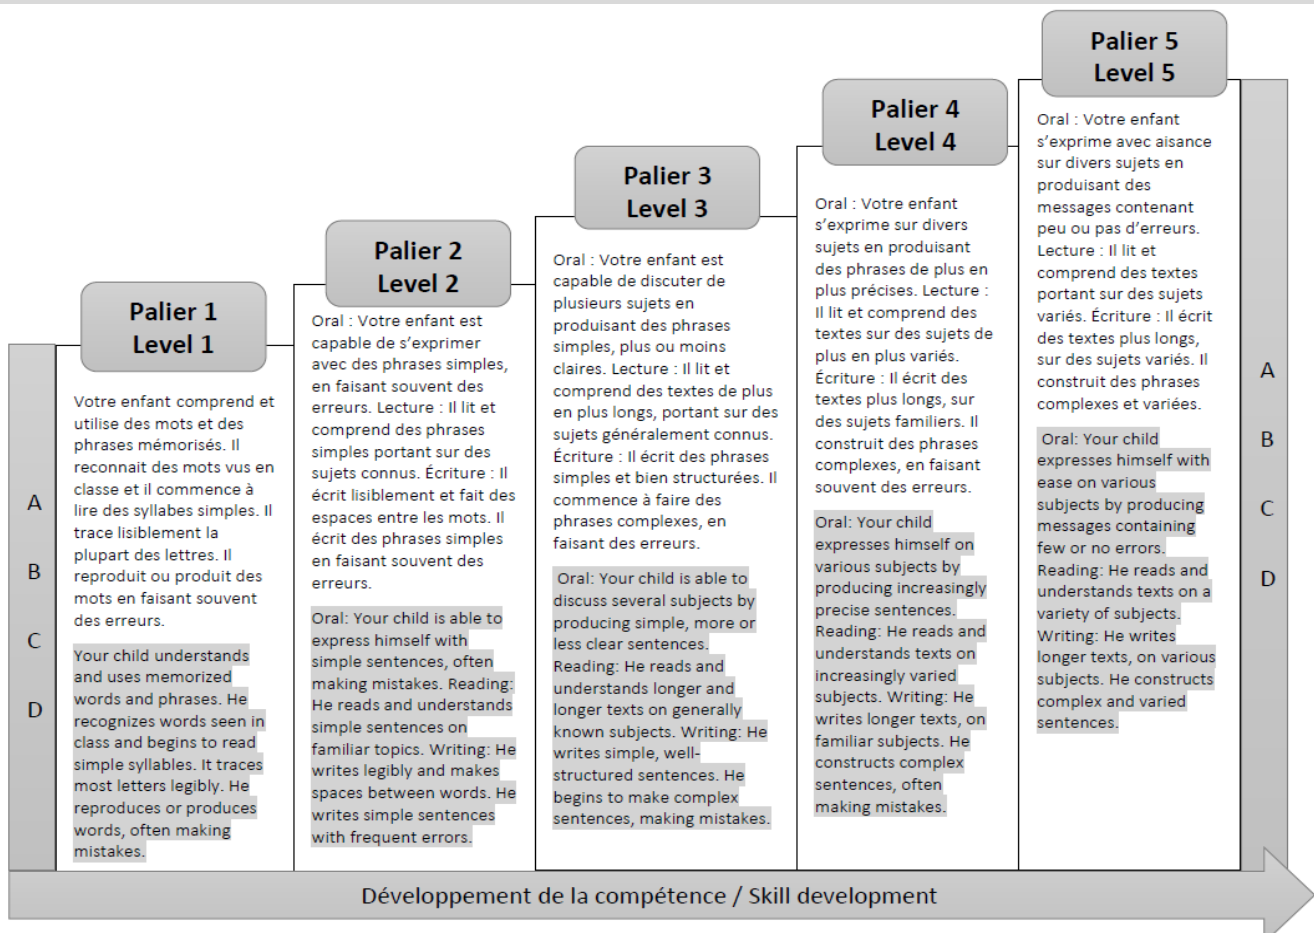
Palier 1
Level 1

Votre enfant comprend et utilise des mots et des phrases mémorisés. Il reconnait des mots vus en classe et il commence à lire des syllabes simples. Il trace lisiblement la plupart des lettres. Il reproduit ou produit des mots en faisant souvent des erreurs.

Your child understands and uses memorized words and phrases. He recognizes words seen in class and begins to read simple syllables. It traces most letters legibly. He reproduces or produces words, often making mistakes.

Palier 2
Level 2

Oral : Votre enfant est capable de s'exprimer avec des phrases simples, en faisant souvent des erreurs. Lecture : Il lit et comprend des phrases simples portant sur des sujets connus. Écriture : Il écrit lisiblement et fait des espaces entre les mots. Il écrit des phrases simples en faisant souvent des erreurs.

Oral: Your child is able to express himself with simple sentences, often making mistakes. Reading: He reads and understands simple sentences on familiar topics. Writing: He writes legibly and makes spaces between words. He writes simple sentences with frequent errors.

Palier 3
Level 3

Oral : Votre enfant est capable de discuter de plusieurs sujets en produisant des phrases simples, plus ou moins claires. Lecture : Il lit et comprend des textes de plus en plus longs, portant sur des sujets généralement connus. Écriture : Il écrit des phrases simples et bien structurées. Il commence à faire des phrases complexes, en faisant des erreurs.

Oral: Your child is able to discuss several subjects by producing simple, more or less clear sentences. Reading: He reads and understands longer and longer texts on generally known subjects. Writing: He writes simple, well-structured sentences. He begins to make complex sentences, making mistakes.

Palier 4
Level 4

Oral : Votre enfant s'exprime sur divers sujets en produisant des phrases de plus en plus précises. Lecture : Il lit et comprend des textes sur des sujets de plus en plus variés. Écriture : Il écrit des textes plus longs, sur des sujets familiers. Il construit des phrases complexes, en faisant souvent des erreurs.

Oral: Your child expresses himself on various subjects by producing increasingly precise sentences. Reading: He reads and understands texts on increasingly varied subjects. Writing: He writes longer texts, on familiar subjects. He constructs complex sentences, often making mistakes.

Palier 5
Level 5

Oral : Votre enfant s'exprime avec aisance sur divers sujets en produisant des messages contenant peu ou pas d'erreurs. Lecture : Il lit et comprend des textes portant sur des sujets variés. Écriture : Il écrit des textes plus longs, sur des sujets variés. Il construit des phrases complexes et variées.

Oral: Your child expresses himself with ease on various subjects by producing messages containing few or no errors. Reading: He reads and understands texts on a variety of subjects. Writing: He writes longer texts, on various subjects. He constructs complex and varied sentences.

A
B
C
D

A
B
C
D

Développement de la compétence / Skill development